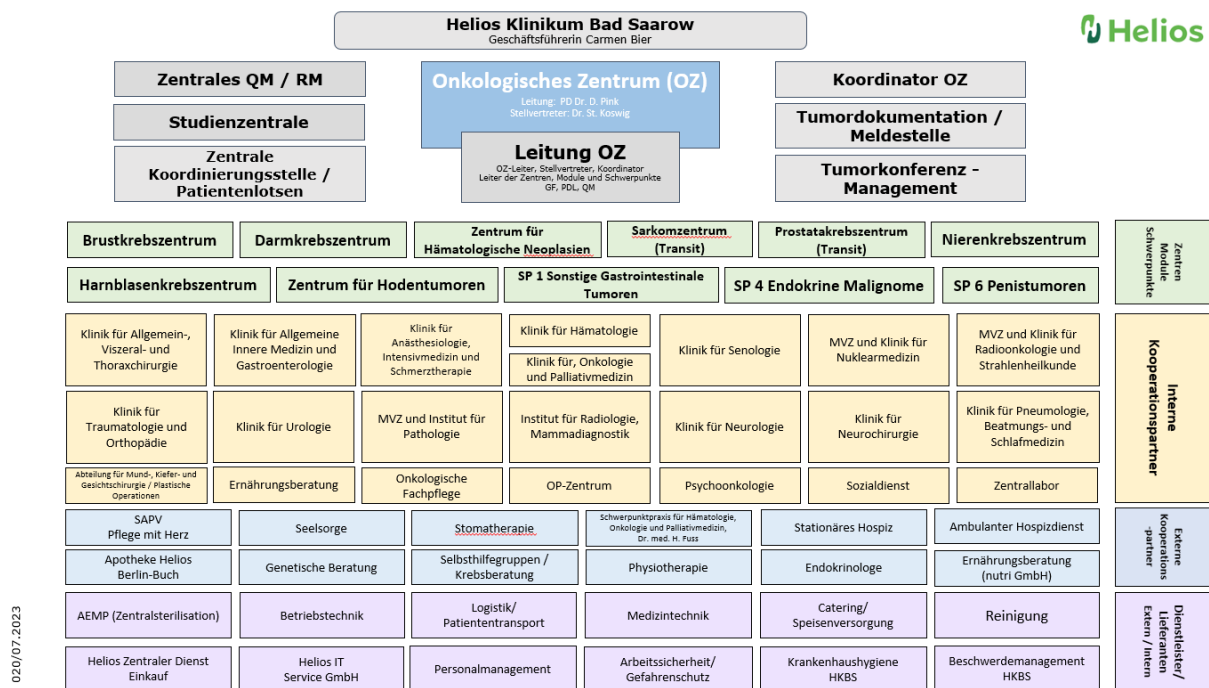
Helios Klinikum Bad Saarow
Geschäftsführerin Carmen Bier

Helios

Zentrales QM / RM

Studienzentrale

Zentrale Koordinierungsstelle / Patientenlotsen

Onkologisches Zentrum (OZ)
Leitung: PD Dr. D. Pink
Stellvertreter: Dr. St. Koswig

Leitung OZ
OZ-Leiter, Stellvertreter, Koordinator
Leiter der Zentren, Module und Schwerpunkte
GF, PDL, QM

Koordinator OZ

Tumordokumentation / Meldestelle

Tumorkonferenz - Management

Brustkrebszentrum

Darmkrebszentrum

Zentrum für Hämatologische Neoplasien

Sarkomzentrum (Transit)

Prostatakrebszentrum (Transit)

Nierenkrebszentrum

Harnblasenkrebszentrum

Zentrum für Hodentumoren

SP 1 Sonstige Gastrointestinale Tumoren

SP 4 Endokrine Malignome

SP 6 Penistumoren

Zentren Module Schwerpunkte

Klinik für Allgemein-, Viszeral- und Thoraxchirurgie

Klinik für Allgemeine Innere Medizin und Gastroenterologie

Klinik für Anästhesiologie, Intensivmedizin und Schmerztherapie

Klinik für Hämatologie

Klinik für, Onkologie und Palliativmedizin

Klinik für Senologie

MVZ und Klinik für Nuklearmedizin

MVZ und Klinik für Radioonkologie und Strahlenheilkunde

Klinik für Traumatologie und Orthopädie

Klinik für Urologie

MVZ und Institut für Pathologie

Institut für Radiologie, Mammadiagnostik

Klinik für Neurologie

Klinik für Neurochirurgie

Klinik für Pneumologie, Beatmungs- und Schlafmedizin

Abteilung für Mund-, Kiefer- und Gesichtschirurgie / Plastische Operationen

Ernährungsberatung

Onkologische Fachpflege

OP-Zentrum

Psychoonkologie

Sozialdienst

Zentrallabor

Interne Kooperationspartner

SAPV Pflege mit Herz

Seelsorge

Stomatherapie

Schwerpunktpraxis für Hämatologie, Onkologie und Palliativmedizin, Dr. med. H. Fuss

Stationäres Hospiz

Ambulanter Hospizdienst

Apotheke Helios Berlin-Buch

Genetische Beratung

Selbsthilfegruppen / Krebsberatung

Physiotherapie

Endokrinologie

Ernährungsberatung (nutri GmbH)

Externe Kooperations-partner

AEMP (Zentralsterilisation)

Betriebstechnik

Logistik/ Patiententransport

Medizintechnik

Catering/ Speisenversorgung

Reinigung

Helios Zentraler Dienst Einkauf

Helios IT Service GmbH

Personalmanagement

Arbeitssicherheit/ Gefahrenschutz

Krankenhaushygiene HKBS

Beschwerdemanagement HKBS

Dienstleister/ Lieferanten Extern / Intern

020/07.2023